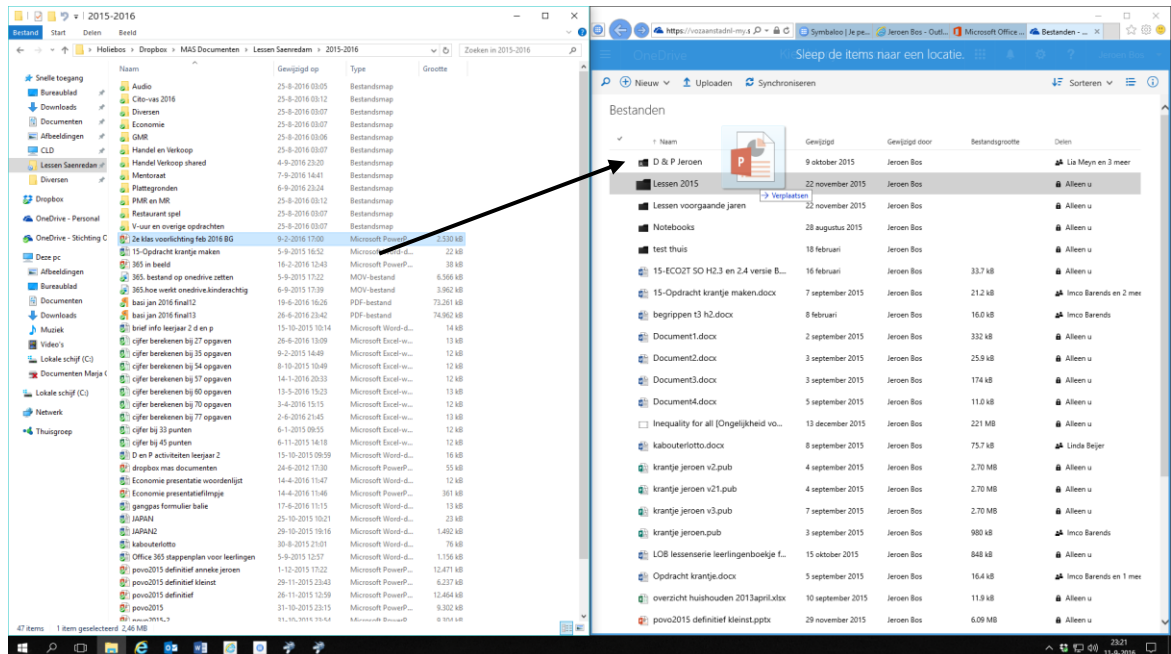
2015-2016

Bestand Start Delen Beeld

Holiebos › Dropbox › MAS Documenten › Lessen Saenredam › 2015-2016

Zoeken in 2015-2016

Snelle toegang
Bureaublad
Downloads
Documenten
Afbeeldingen
CLD
Lessen Saenredam
Diversen
Dropbox
OneDrive - Personal
OneDrive - Stichting C
Deze pc
Afbeeldingen
Bureaublad
Documenten
Downloads
Muziek
Video's
Lokale schijf (C:)
Documenten Merja (
Lokale schijf (C:)
Netwerk
Thuisgroep

| Naam | Gewijzigd op | Type | Grootte |
|---|---|---|---|
| Audio | 25-8-2016 03:05 | Bestandsmap | |
| Cito-vas 2016 | 25-8-2016 03:12 | Bestandsmap | |
| Diversen | 25-8-2016 03:07 | Bestandsmap | |
| Economie | 25-8-2016 03:07 | Bestandsmap | |
| GMR | 25-8-2016 03:06 | Bestandsmap | |
| Handel en Verkoop | 25-8-2016 03:07 | Bestandsmap | |
| Handel Verkoop shared | 4-9-2016 23:20 | Bestandsmap | |
| Mentoraat | 7-9-2016 14:41 | Bestandsmap | |
| Plattegronden | 6-9-2016 23:24 | Bestandsmap | |
| PMR en MR | 25-8-2016 03:12 | Bestandsmap | |
| Restaurant spel | 25-8-2016 03:07 | Bestandsmap | |
| V-uur en overige opdrachten | 25-8-2016 03:07 | Bestandsmap | |
| 2e klas voorlichting feb 2016 BG | 9-2-2016 17:00 | Microsoft PowerP... | 2.530 kB |
| 15-Opdracht krantje maken | 5-9-2015 16:52 | Microsoft Word-d... | 22 kB |
| 365 in beeld | 16-2-2016 12:43 | Microsoft PowerP... | 38 kB |
| 365. bestand op onedrive zetten | 5-9-2015 17:22 | MOV-bestand | 6.566 kB |
| 365.hoe werkt onedrive.kinderachtig | 6-9-2015 17:39 | MOV-bestand | 3.962 kB |
| basi jan 2016 final12 | 19-6-2016 16:26 | PDF-bestand | 73.261 kB |
| basi jan 2016 final13 | 26-6-2016 23:42 | PDF-bestand | 74.962 kB |
| brief info leerjaar 2 d en p | 15-10-2015 10:14 | Microsoft Word-d... | 14 kB |
| cijfer berekenen bij 27 opgaven | 26-6-2016 13:09 | Microsoft Excel-w... | 13 kB |
| cijfer berekenen bij 35 opgaven | 9-2-2015 14:49 | Microsoft Excel-w... | 12 kB |
| cijfer berekenen bij 54 opgaven | 8-10-2015 10:49 | Microsoft Excel-w... | 12 kB |
| cijfer berekenen bij 57 opgaven | 14-1-2016 20:33 | Microsoft Excel-w... | 12 kB |
| cijfer berekenen bij 60 opgaven | 13-5-2016 15:23 | Microsoft Excel-w... | 13 kB |
| cijfer berekenen bij 70 opgaven | 3-4-2016 15:15 | Microsoft Excel-w... | 12 kB |
| cijfer berekenen bij 77 opgaven | 2-6-2016 21:45 | Microsoft Excel-w... | 13 kB |
| cijfer bij 33 punten | 6-1-2015 09:55 | Microsoft Excel-w... | 12 kB |
| cijfer bij 45 punten | 6-11-2015 14:18 | Microsoft Excel-w... | 12 kB |
| D en P activiteiten leerjaar 2 | 15-10-2015 09:59 | Microsoft Word-d... | 16 kB |
| dropbox mas documenten | 24-6-2012 17:30 | Microsoft PowerP... | 55 kB |
| Economie presentatie woordenlijst | 14-4-2016 11:47 | Microsoft Word-d... | 12 kB |
| Economie presentatiefilmpje | 14-4-2016 11:46 | Microsoft PowerP... | 361 kB |
| gangpas formulier balie | 17-6-2016 11:15 | Microsoft Word-d... | 13 kB |
| JAPAN | 25-10-2015 10:21 | Microsoft Word-d... | 23 kB |
| JAPAN2 | 29-10-2015 19:16 | Microsoft Word-d... | 1.492 kB |
| kabouterlotto | 30-8-2015 21:01 | Microsoft Word-d... | 76 kB |
| Office 365 stappenplan voor leerlingen | 5-9-2015 12:57 | Microsoft Word-d... | 1.156 kB |
| povo2015 definitief anneke jeroen | 1-12-2015 17:22 | Microsoft PowerP... | 12.471 kB |
| povo2015 definitief kleinst | 29-11-2015 23:43 | Microsoft PowerP... | 6.237 kB |
| povo2015 definitief | 26-11-2015 12:59 | Microsoft PowerP... | 12.464 kB |
| povo2015 | 31-10-2015 23:15 | Microsoft PowerP... | 9.302 kB |

47 items 1 item geselecteerd 2,46 MB

https://vozaanstadnl-my.s | Symbaloo | Je pe... | Jeroen Bos - Outl... | Microsoft Office ... | Bestanden - ...

OneDrive Sleep de items naar een locatie.

Nieuw Uploaden Synchroniseren Sorteren

Bestanden

| Naam | Gewijzigd | Gewijzigd door | Bestandsgrootte | Delen |
|---|---|---|---|---|
| D & P Jeroen | 9 oktober 2015 | Jeroen Bos | | Lia Meyn en 3 meer |
| Lessen 2015 | 22 november 2015 | Jeroen Bos | | Alleen u |
| Lessen voorgaande jaren | 22 november 2015 | Jeroen Bos | | Alleen u |
| Notebooks | 28 augustus 2015 | Jeroen Bos | | Alleen u |
| test thuis | 18 februari | Jeroen Bos | | Alleen u |
| 15-ECO2T SO H2.3 en 2.4 versie B.... | 16 februari | Jeroen Bos | 33.7 kB | Alleen u |
| 15-Opdracht krantje maken.docx | 7 september 2015 | Jeroen Bos | 21.2 kB | Imco Barends en 2 mee |
| begrippen t3 h2.docx | 8 februari | Jeroen Bos | 16.0 kB | Imco Barends |
| Document1.docx | 2 september 2015 | Jeroen Bos | 332 kB | Alleen u |
| Document2.docx | 3 september 2015 | Jeroen Bos | 25.9 kB | Alleen u |
| Document3.docx | 3 september 2015 | Jeroen Bos | 174 kB | Alleen u |
| Document4.docx | 5 september 2015 | Jeroen Bos | 11.0 kB | Alleen u |
| Inequality for all [Ongelijkheid vo... | 13 december 2015 | Jeroen Bos | 221 MB | Alleen u |
| kabouterlotto.docx | 8 september 2015 | Jeroen Bos | 75.7 kB | Linda Beijer |
| krantje jeroen v2.pub | 4 september 2015 | Jeroen Bos | 2.70 MB | Alleen u |
| krantje jeroen v21.pub | 4 september 2015 | Jeroen Bos | 2.70 MB | Alleen u |
| krantje jeroen v3.pub | 7 september 2015 | Jeroen Bos | 2.70 MB | Alleen u |
| krantje jeroen.pub | 3 september 2015 | Jeroen Bos | 980 kB | Imco Barends |
| LOB lessenserie leerlingenboekje f... | 15 oktober 2015 | Jeroen Bos | 848 kB | Alleen u |
| Opdracht krantje.docx | 5 september 2015 | Jeroen Bos | 16.4 kB | Imco Barends en 1 mee |
| overzicht huishouden 2013april.xlsx | 10 september 2015 | Jeroen Bos | 11.9 kB | Alleen u |
| povo2015 definitief kleinst.pptx | 29 november 2015 | Jeroen Bos | 6.09 MB | Alleen u |

→ Verplaatsen

23:21
11-9-2016